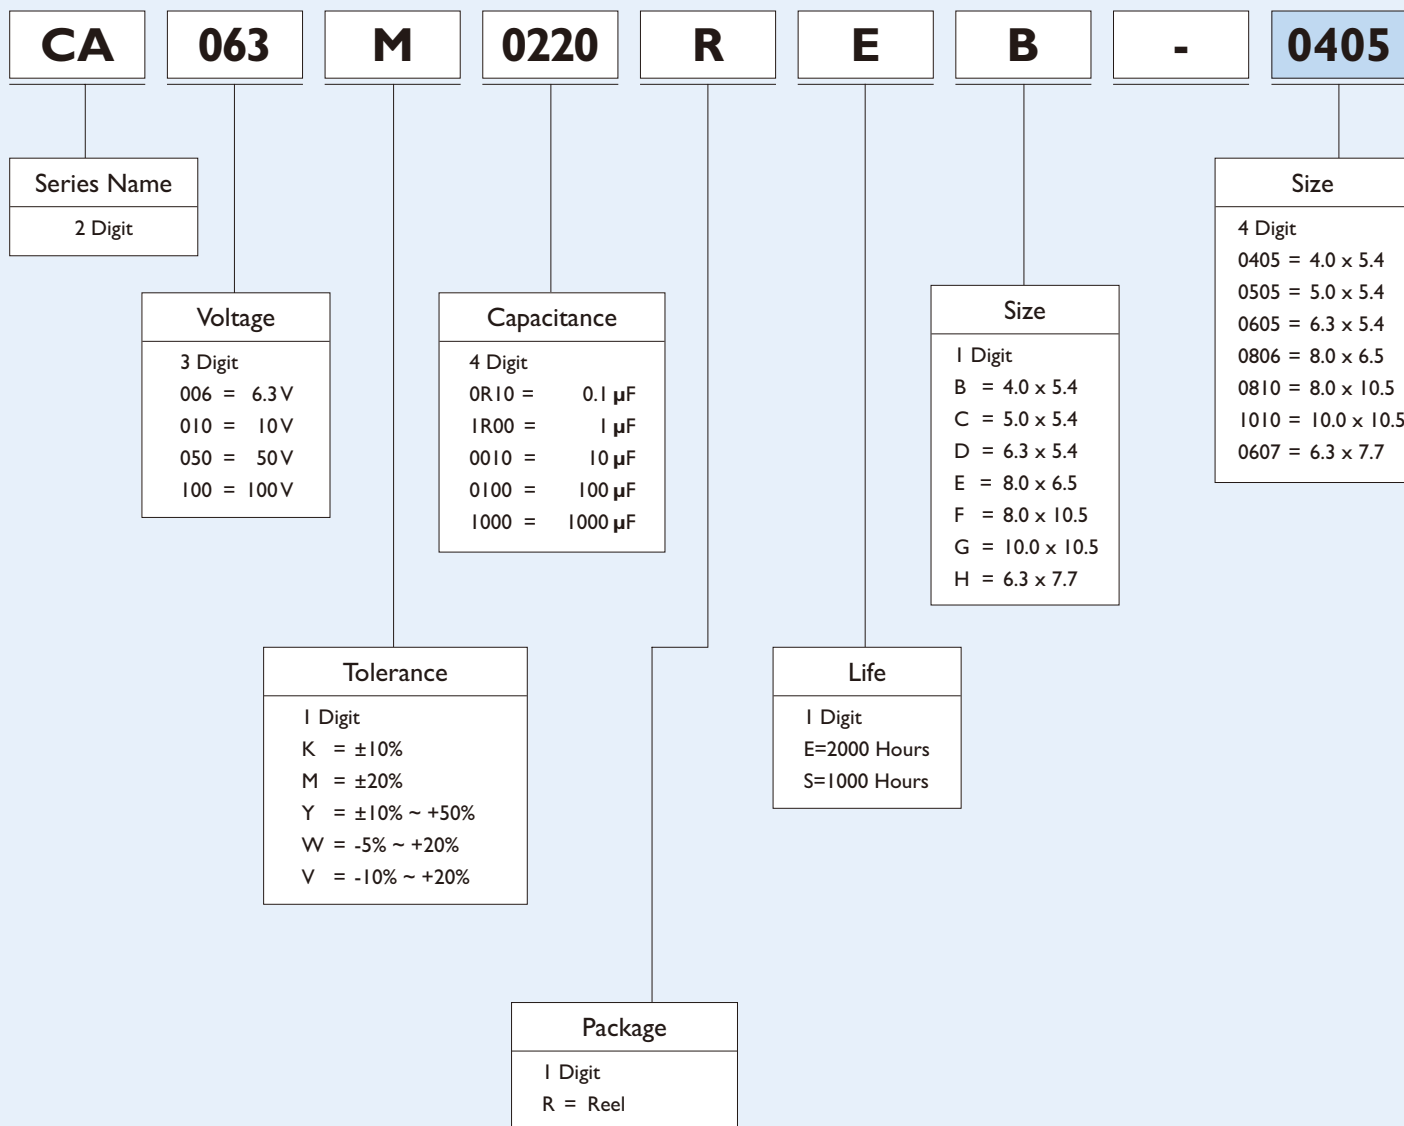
CA 063 M 0220 R E B - 0405

Series Name
2 Digit

Voltage
3 Digit
006 = 6.3 V
010 = 10 V
050 = 50 V
100 = 100 V

Capacitance
4 Digit
0R10 = 0.1 μF
1R00 = 1 μF
0010 = 10 μF
0100 = 100 μF
1000 = 1000 μF

Size
1 Digit
B = 4.0 x 5.4
C = 5.0 x 5.4
D = 6.3 x 5.4
E = 8.0 x 6.5
F = 8.0 x 10.5
G = 10.0 x 10.5
H = 6.3 x 7.7

Size
4 Digit
0405 = 4.0 x 5.4
0505 = 5.0 x 5.4
0605 = 6.3 x 5.4
0806 = 8.0 x 6.5
0810 = 8.0 x 10.5
1010 = 10.0 x 10.5
0607 = 6.3 x 7.7

Tolerance
1 Digit
K = ±10%
M = ±20%
Y = ±10% ~ +50%
W = -5% ~ +20%
V = -10% ~ +20%

Life
1 Digit
E=2000 Hours
S=1000 Hours

Package
1 Digit
R = Reel